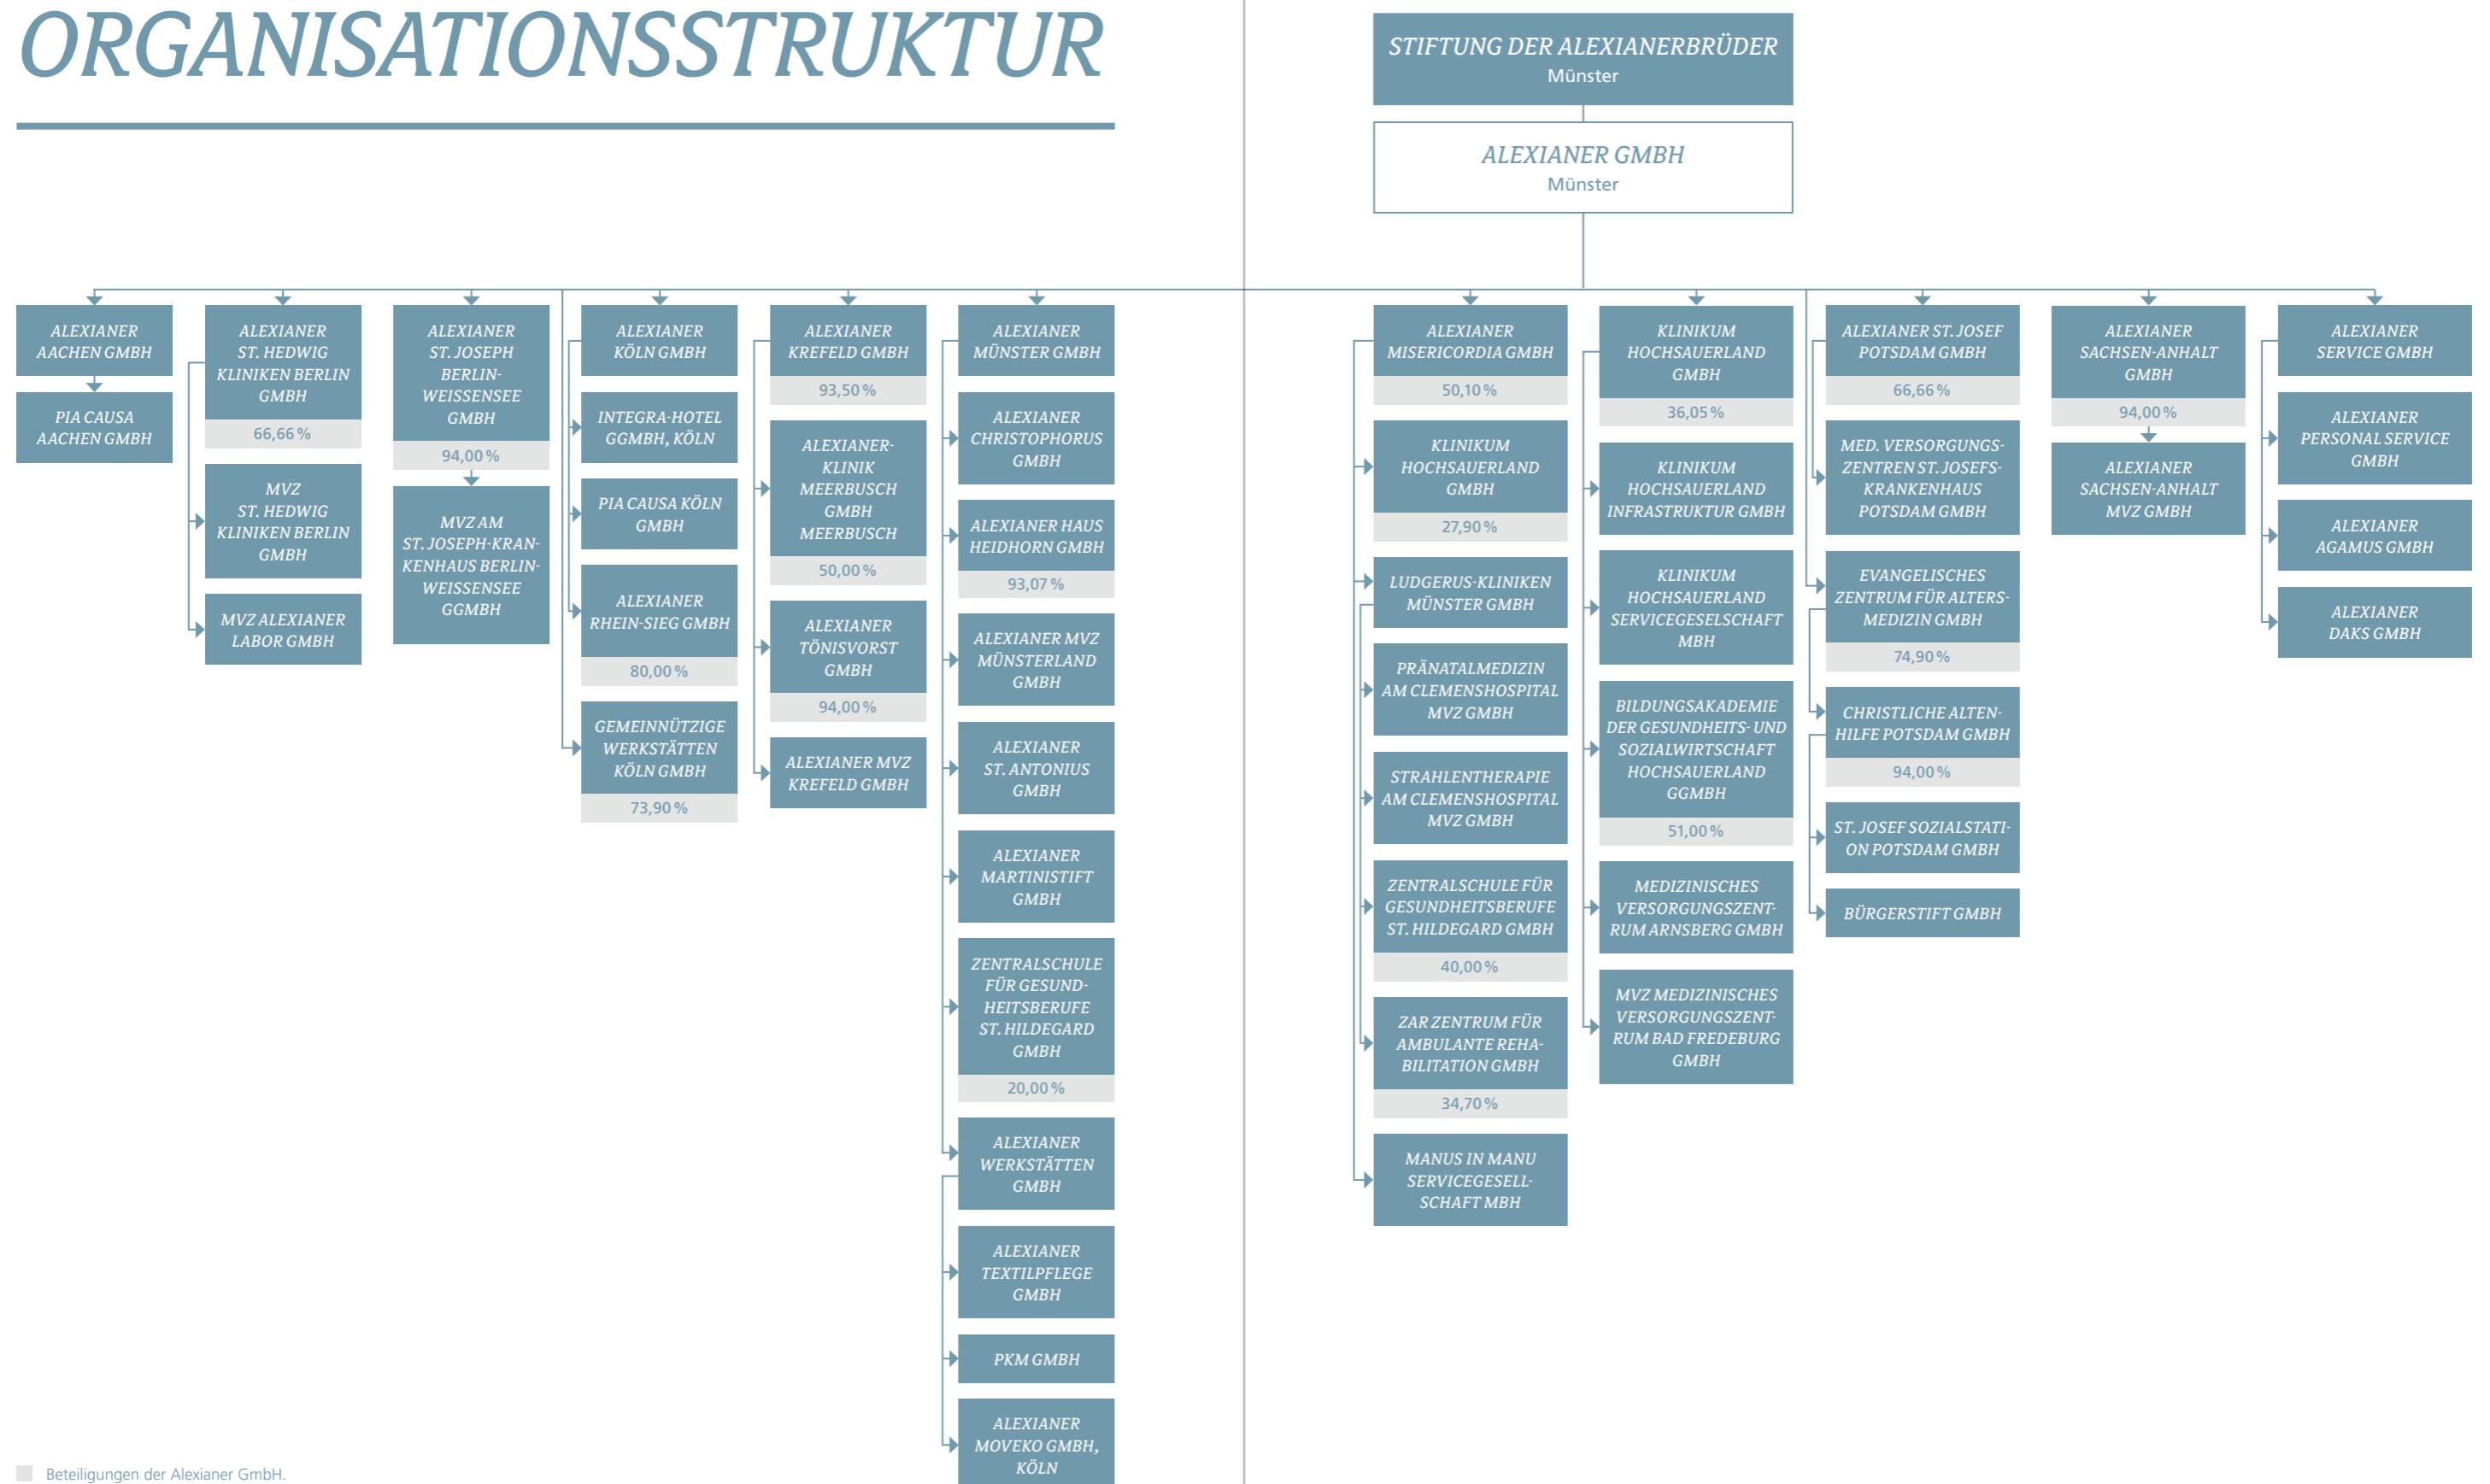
ORGANISATIONSSTRUKTUR

STIFTUNG DER ALEXIANERBRÜDER
Münster

ALEXIANER GMBH
Münster

ALEXIANER AACHEN GMBH

PIA CAUSA AACHEN GMBH

ALEXIANER ST. HEDWIG KLINIKEN BERLIN GMBH
66,66 %

MVZ ST. HEDWIG KLINIKEN BERLIN GMBH

MVZ ALEXIANER LABOR GMBH

ALEXIANER ST. JOSEPH BERLIN-WEISSENSEE GMBH
94,00 %

MVZ AM ST. JOSEPH-KRANKENHAUS BERLIN-WEISSENSEE GGMBH

ALEXIANER KÖLN GMBH

INTEGRA-HOTEL GGMBH, KÖLN

PIA CAUSA KÖLN GMBH

ALEXIANER RHEIN-SIEG GMBH
80,00 %

GEMEINNÜTZIGE WERKSTÄTTEN KÖLN GMBH
73,90 %

ALEXIANER KREFELD GMBH
93,50 %

ALEXIANER-KLINIK MEERBUSCH GMBH MEERBUSCH
50,00 %

ALEXIANER TÖNISVORST GMBH
94,00 %

ALEXIANER MVZ KREFELD GMBH

ALEXIANER MÜNSTER GMBH

ALEXIANER CHRISTOPHORUS GMBH

ALEXIANER HAUS HEIDHORN GMBH
93,07 %

ALEXIANER MVZ MÜNSTERLAND GMBH

ALEXIANER ST. ANTONIUS GMBH

ALEXIANER MARTINISTIFT GMBH

ZENTRALSCHULE FÜR GESUNDHEITSBERUFE ST. HILDEGARD GMBH
20,00 %

ALEXIANER WERKSTÄTTEN GMBH

ALEXIANER TEXTILPFLEGE GMBH

PKM GMBH

ALEXIANER MOVEKO GMBH, KÖLN

ALEXIANER MISERICORDIA GMBH
50,10 %

KLINIKUM HOCHSAUERLAND GMBH
27,90 %

LUDGERUS-KLINIKEN MÜNSTER GMBH

PRÄNATALMEDIZIN AM CLEMENSHOSPITAL MVZ GMBH

STRAHLENTHERAPIE AM CLEMENSHOSPITAL MVZ GMBH

ZENTRALSCHULE FÜR GESUNDHEITSBERUFE ST. HILDEGARD GMBH
40,00 %

ZAR ZENTRUM FÜR AMBULANTE REHABILITATION GMBH
34,70 %

MANUS IN MANU SERVICEGESELLSCHAFT MBH

KLINIKUM HOCHSAUERLAND GMBH
36,05 %

KLINIKUM HOCHSAUERLAND INFRASTRUKTUR GMBH

KLINIKUM HOCHSAUERLAND SERVICEGESELSCHAFT MBH

BILDUNGSAKADEMIE DER GESUNDHEITS- UND SOZIALWIRTSCHAFT HOCHSAUERLAND GGMBH
51,00 %

MEDIZINISCHES VERSORGUNGSZENTRUM ARNSBERG GMBH

MVZ MEDIZINISCHES VERSORGUNGSZENTRUM BAD FREDEBURG GMBH

ALEXIANER ST. JOSEF POTSDAM GMBH
66,66 %

MED. VERSORGUNGSZENTREN ST. JOSEFS-KRANKENHAUS POTSDAM GMBH

EVANGELISCHES ZENTRUM FÜR ALTERSMEDIZIN GMBH
74,90 %

CHRISTLICHE ALTENHILFE POTSDAM GMBH
94,00 %

ST. JOSEF SOZIALSTATION POTSDAM GMBH

BÜRGERSTIFT GMBH

ALEXIANER SACHSEN-ANHALT GMBH
94,00 %

ALEXIANER SACHSEN-ANHALT MVZ GMBH

ALEXIANER SERVICE GMBH

ALEXIANER PERSONAL SERVICE GMBH

ALEXIANER AGAMUS GMBH

ALEXIANER DAKS GMBH

Beteiligungen der Alexianer GmbH.